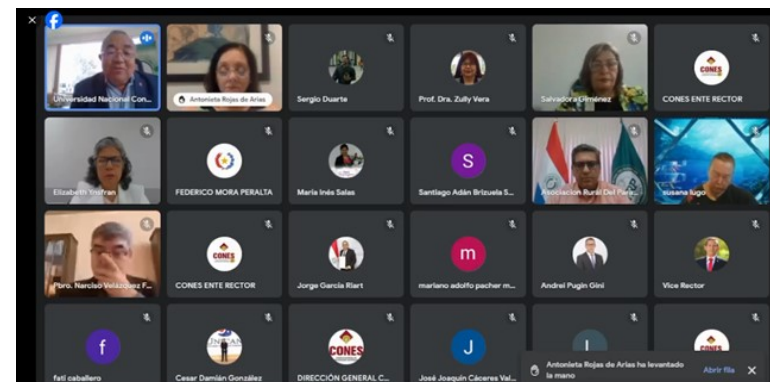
Universidad Nacional Con...
Antonieta Rojas de Arias
Sergio Duarte
Prof. Dra. Zully Vera
Salvadora Giménez
CONES
CONES ENTE RECTOR
Elizabeth Insfran
FEDERICO MORA PERALTA
Maria Inés Salas
S
Santiago Adán Brizuela S...
Asociación Rural Del Par...
susana lugo
Pbro. Narciso Velázquez F...
CONES
CONES ENTE RECTOR
Jorge García Riart
m
mariano adolfo pacher m...
Andrel Pugin Gini
Vice Rector
f
fati caballero
Cesar Damián González
CONES
DIRECCIÓN GENERAL C...
J
José Joaquín Cáceres Val...
Antonieta Rojas de Arias ha levantado la mano
Abrir fila